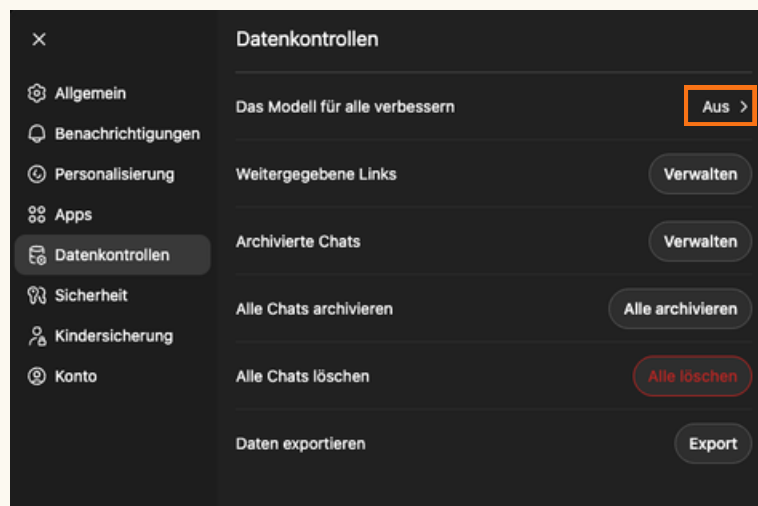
×

Allgemein
Benachrichtigungen
Personalisierung
Apps
Datenkontrollen
Sicherheit
Kindersicherung
Konto

Datenkontrollen

Das Modell für alle verbessern
Aus >

Weitergegebene Links
Verwalten

Archivierte Chats
Verwalten

Alle Chats archivieren
Alle archivieren

Alle Chats löschen
Alle löschen

Daten exportieren
Export